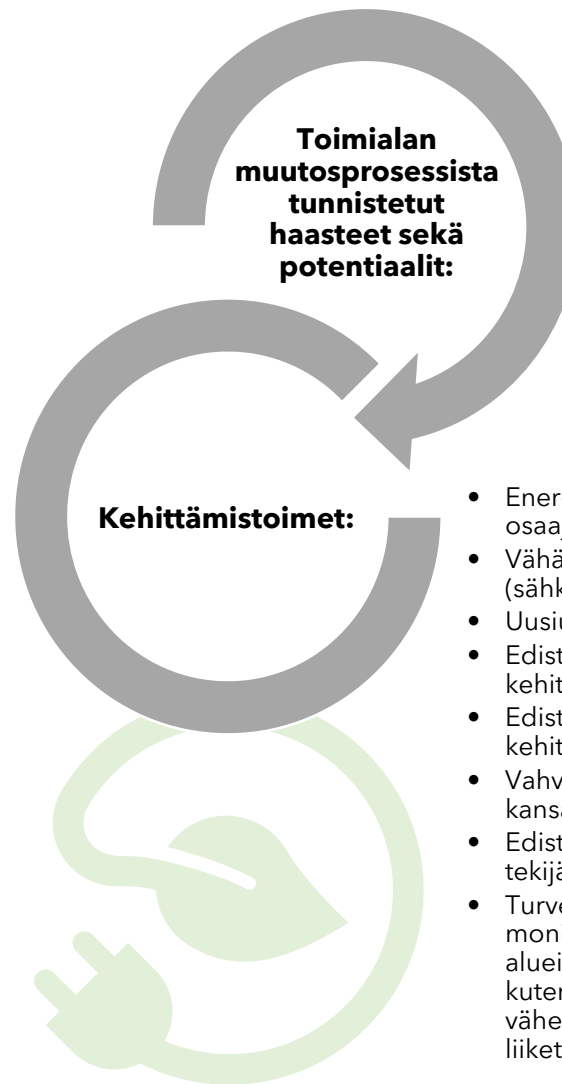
Toimialan muutosprosessista tunnistetut haasteet sekä potentiaalit:

Kehittämistoimet:

• Ener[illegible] osaa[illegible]
• Vähä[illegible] (sähk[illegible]
• Uusiu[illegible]
• Edist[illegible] kehit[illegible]
• Edist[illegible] kehit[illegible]
• Vahv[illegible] kans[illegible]
• Edist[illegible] tekijä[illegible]
• Turve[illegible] mon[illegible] aluei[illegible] kuter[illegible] vähe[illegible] liiket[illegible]